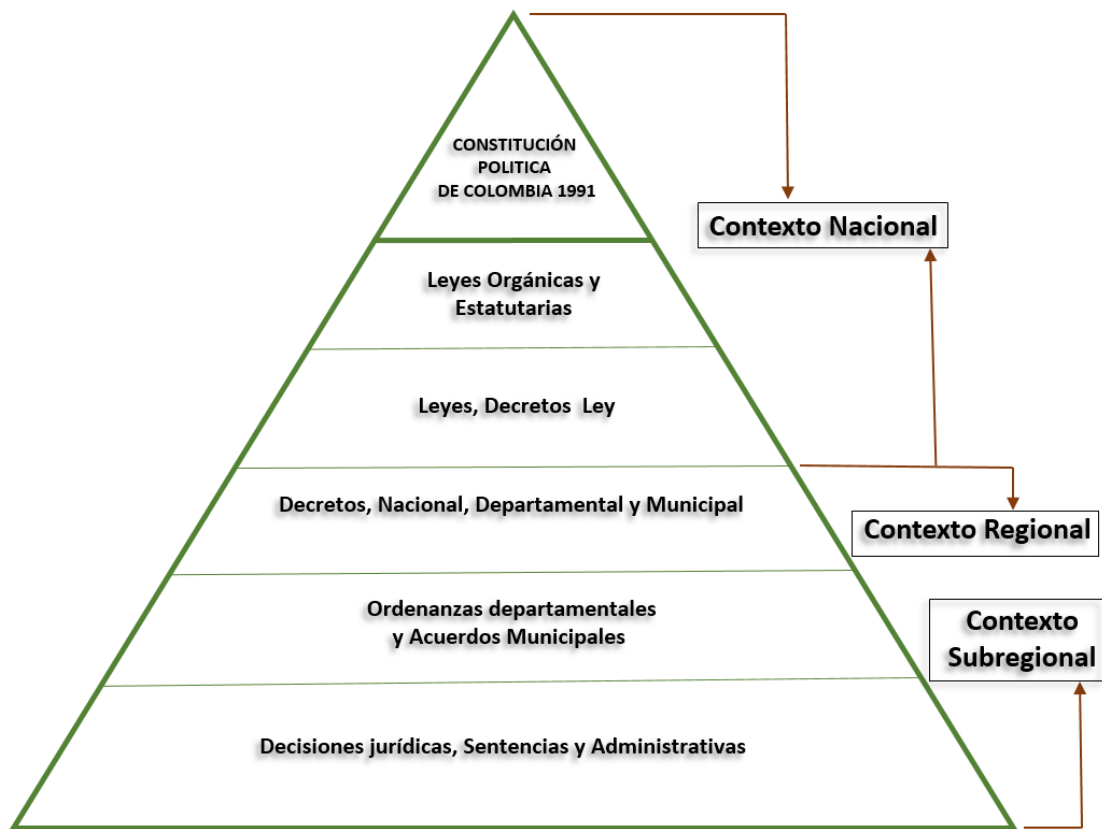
CONSTITUCIÓN POLITICA DE COLOMBIA 1991

Contexto Nacional

Leyes Orgánicas y Estatutarias

Leyes, Decretos Ley

Decretos, Nacional, Departamental y Municipal

Contexto Regional

Ordenanzas departamentales y Acuerdos Municipales

Contexto Subregional

Decisiones jurídicas, Sentencias y Administrativas